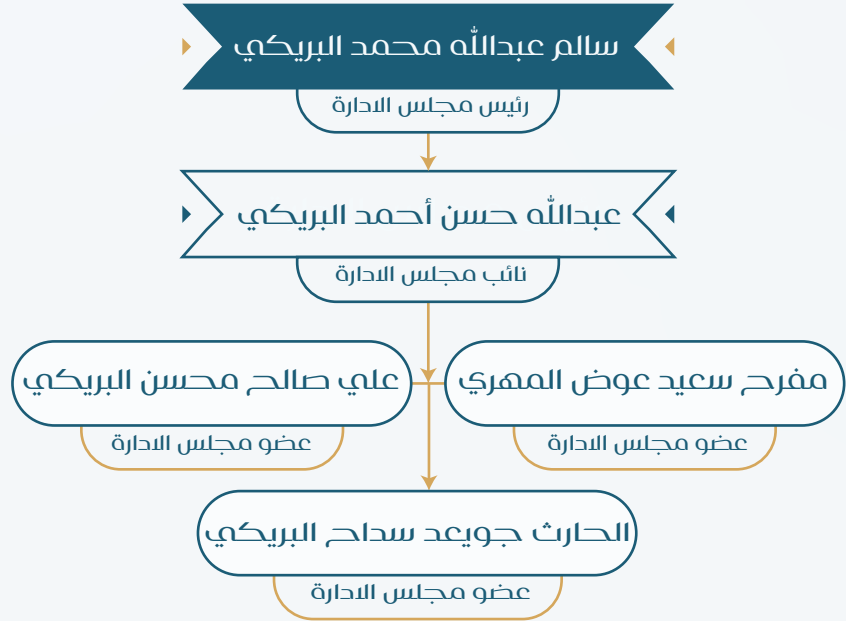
سالم عبدالله محمد البريكي
رئيس مجلس الادارة

عبدالله حسن أحمد البريكي
نائب مجلس الادارة

مفرح سعيد عوض المهري
عضو مجلس الادارة

علي صالح محسن البريكي
عضو مجلس الادارة

الحارث جويعد سداح البريكي
عضو مجلس الادارة